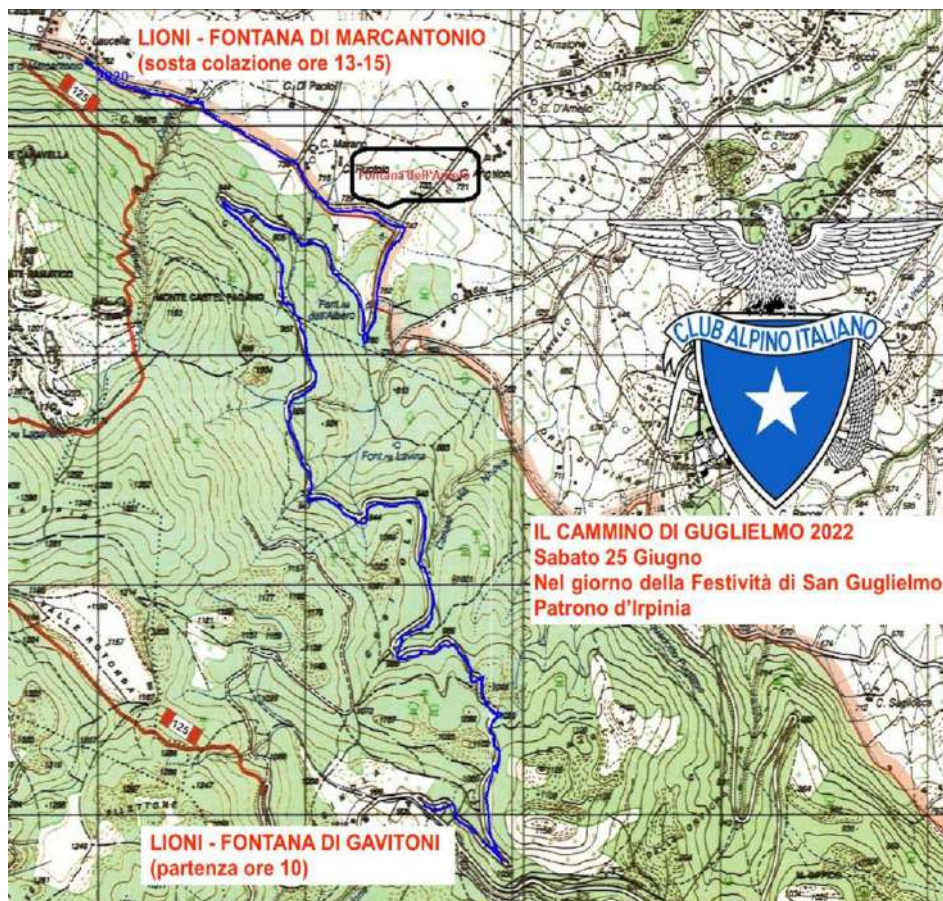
LIONI - FONTANA DI MARCANTONIO
(sosta colazione ore 13-15)

Fontana dell'Arco

CLUB ALPINO ITALIANO

MONTE CASTEL PAGANO

Font.na dell'Albero

Font.na Lavina

125

IL CAMMINO DI GUGLIELMO 2022
Sabato 25 Giugno
Nel giorno della Festività di San Guglielmo
Patrono d'Irpinia

125

LIONI - FONTANA DI GAVITONI
(partenza ore 10)